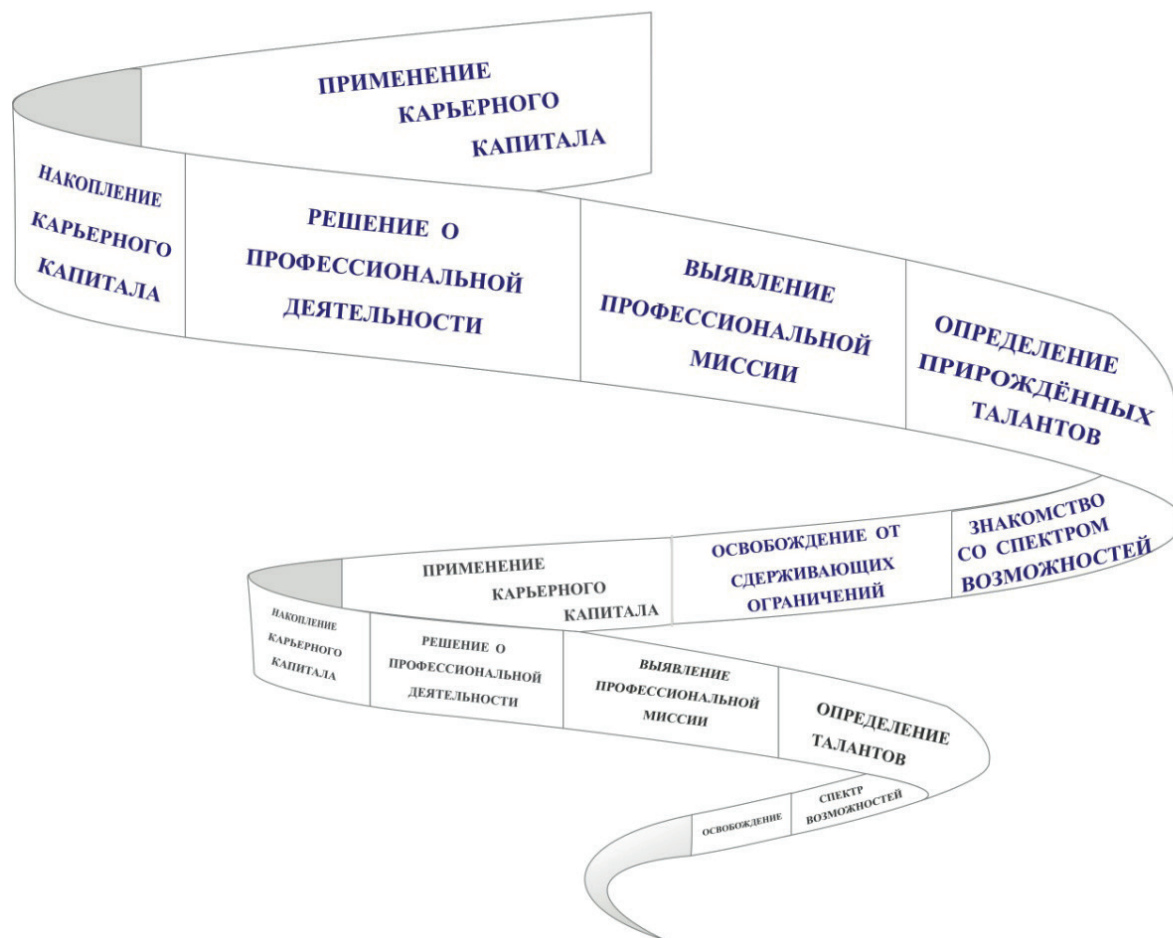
ПРИМЕНЕНИЕ КАРЬЕРНОГО КАПИТАЛА

НАКОПЛЕНИЕ КАРЬЕРНОГО КАПИТАЛА

РЕШЕНИЕ О ПРОФЕССИОНАЛЬНОЙ ДЕЯТЕЛЬНОСТИ

ВЫЯВЛЕНИЕ ПРОФЕССИОНАЛЬНОЙ МИССИИ

ОПРЕДЕЛЕНИЕ ПРИРОЖДЁННЫХ ТАЛАНТОВ

ЗНАКОМСТВО СО СПЕКТРОМ ВОЗМОЖНОСТЕЙ

ОСВОБОЖДЕНИЕ ОТ СДЕРЖИВАЮЩИХ ОГРАНИЧЕНИЙ

ПРИМЕНЕНИЕ КАРЬЕРНОГО КАПИТАЛА

НАКОПЛЕНИЕ КАРЬЕРНОГО КАПИТАЛА

РЕШЕНИЕ О ПРОФЕССИОНАЛЬНОЙ ДЕЯТЕЛЬНОСТИ

ВЫЯВЛЕНИЕ ПРОФЕССИОНАЛЬНОЙ МИССИИ

ОПРЕДЕЛЕНИЕ ТАЛАНТОВ

СПЕКТР ВОЗМОЖНОСТЕЙ

ОСВОБОЖДЕНИЕ